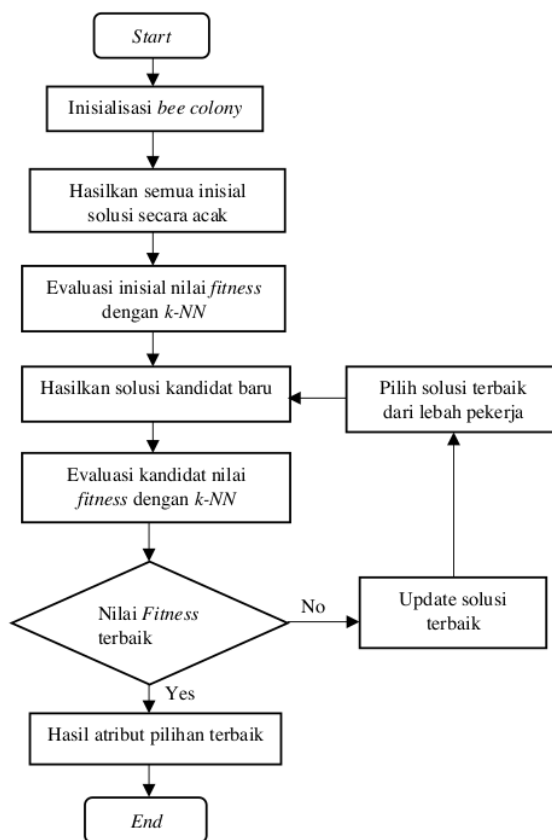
Start

Inisialisasi bee colony

Hasilkan semua inisial solusi secara acak

Evaluasi inisial nilai fitness dengan k-NN

Hasilkan solusi kandidat baru

Pilih solusi terbaik dari lebah pekerja

Evaluasi kandidat nilai fitness dengan k-NN

Nilai Fitness terbaik

No

Update solusi terbaik

Yes

Hasil atribut pilihan terbaik

End